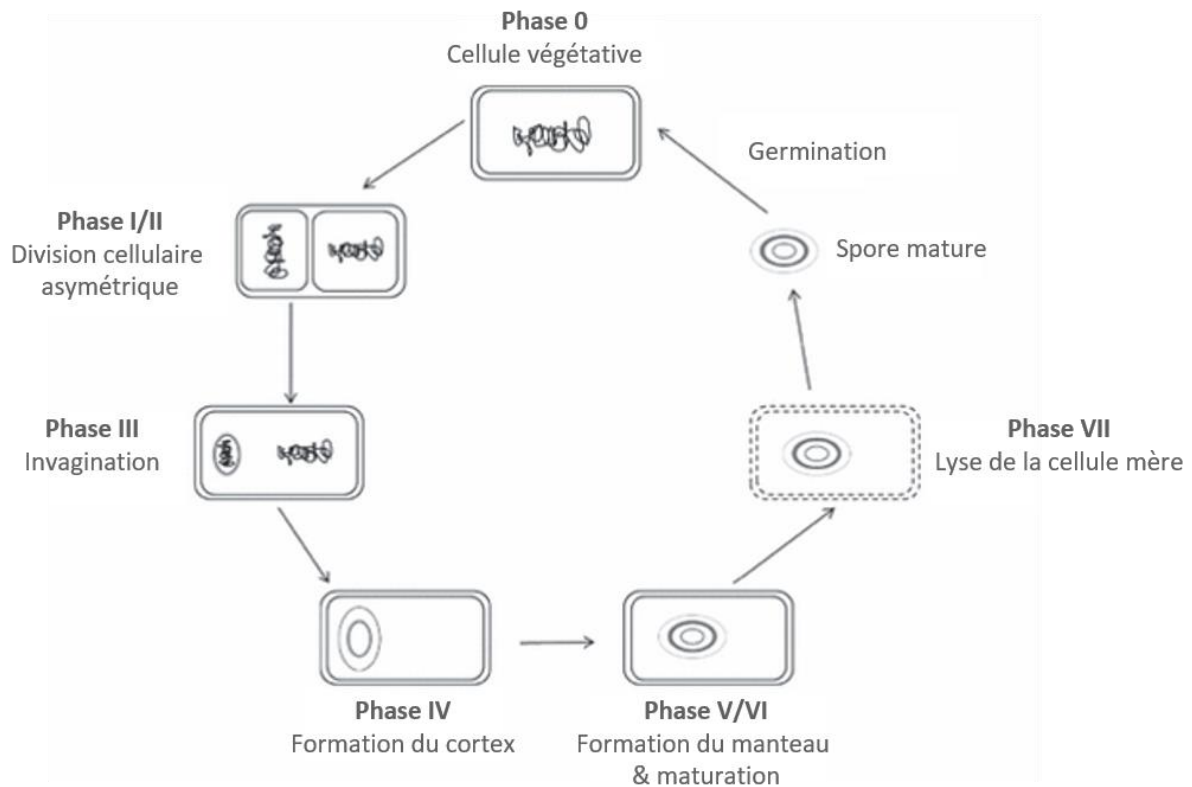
Phase 0
Cellule végétative

Germination

Phase I/II
Division cellulaire asymétrique

Spore mature

Phase III
Invagination

Phase VII
Lyse de la cellule mère

Phase IV
Formation du cortex

Phase V/VI
Formation du manteau & maturation